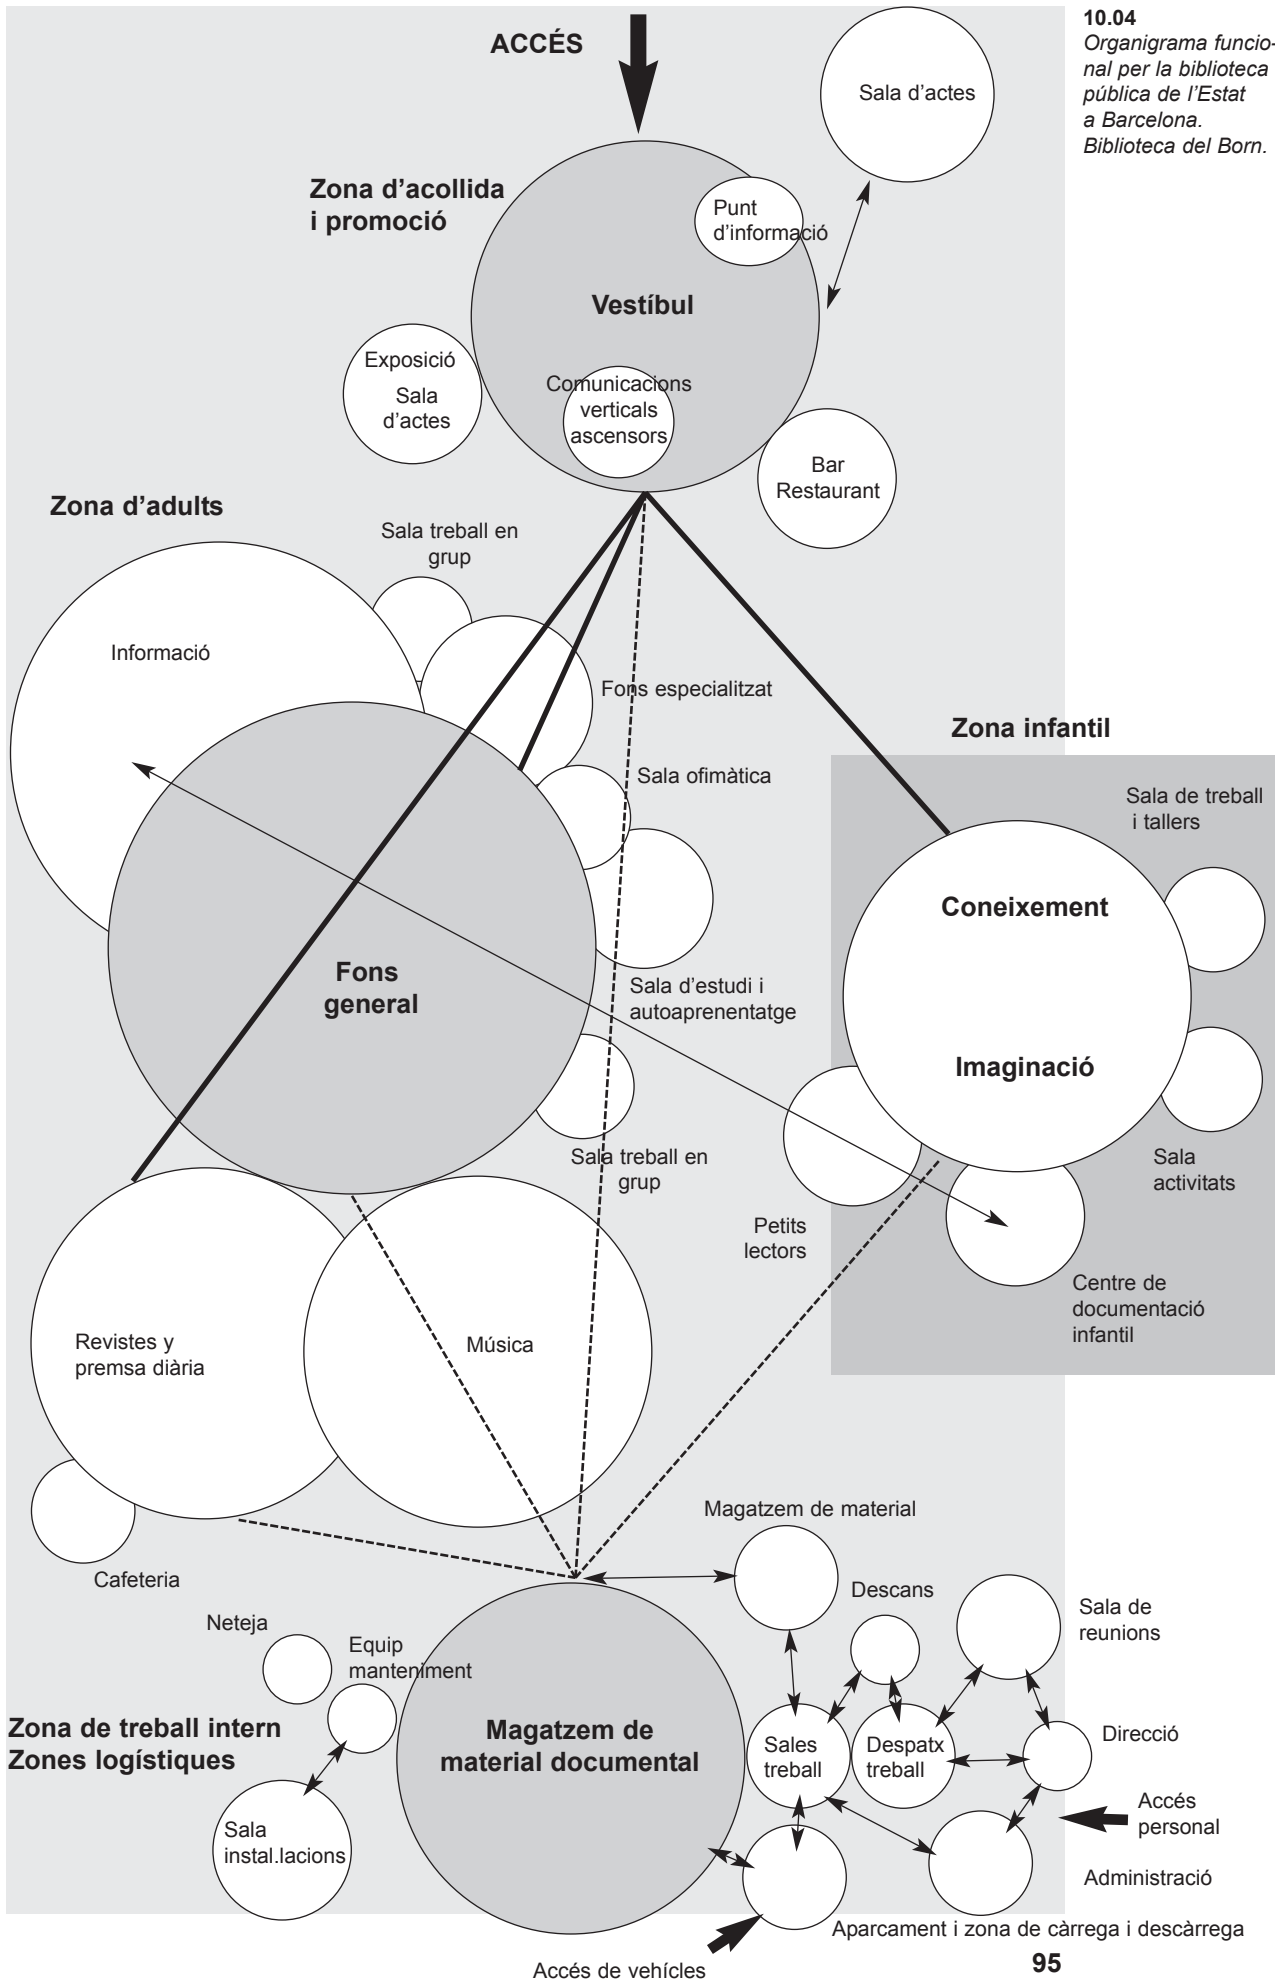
10.04
Organigrama funcional per la biblioteca pública de l'Estat a Barcelona. Biblioteca del Born.

ACCÉS

Sala d'actes

Zona d'acollida i promoció

Punt d'informació

Vestíbul

Exposició
Sala d'actes

Comunicacions verticals ascensors

Bar Restaurant

Zona d'adults

Sala treball en grup

Informació

Fons especialitzat

Zona infantil

Sala ofimàtica

Sala de treball i tallers

Coneixement

Fons general

Sala d'estudi i autoaprenentatge

Imaginació

Sala treball en grup

Sala activitats

Petits lectors

Centre de documentació infantil

Revistes y premsa diària

Música

Magatzem de material

Cafeteria

Descans

Sala de reunions

Neteja

Equip manteniment

Zona de treball intern
Zones logístiques

Magatzem de material documental

Sales treball

Despatx treball

Direcció

Accés personal

Sala instal.lacions

Administració

Aparcament i zona de càrrega i descàrrega

Accés de vehícles

95